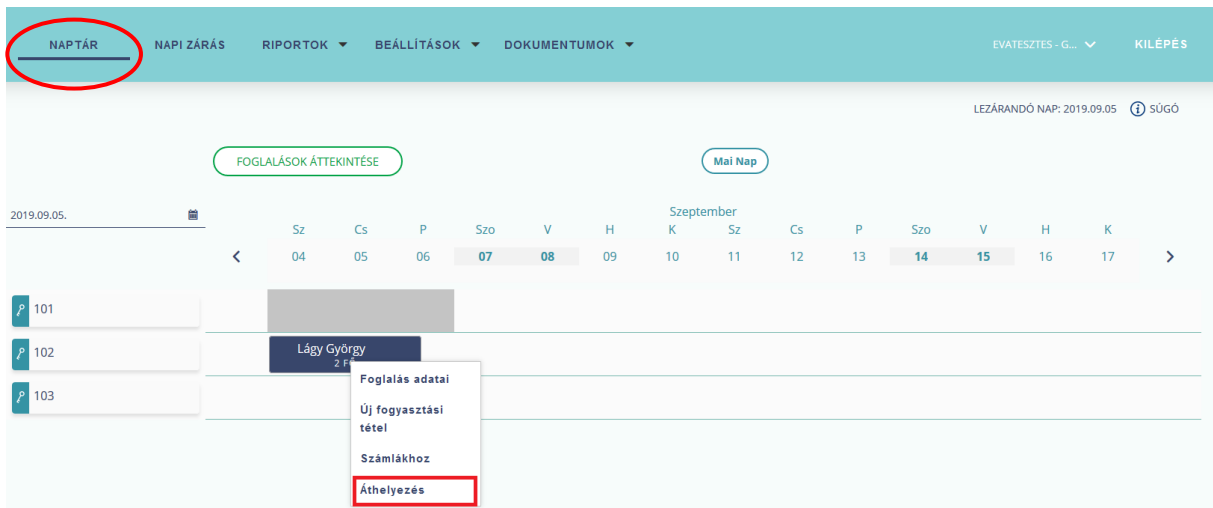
NAPTÁR NAPI ZÁRÁS RIPORTOK BEÁLLÍTÁSOK DOKUMENTUMOK EVATESZTES - G... KILÉPÉS

LEZÁRANDÓ NAP: 2019.09.05 SÚGÓ

FOGLALÁSOK ÁTTEKINTÉSE

Mai Nap

2019.09.05.

Szeptember

| Sz | Cs | P | Szo | V | H | K | Sz | Cs | P | Szo | V | H | K |
|---|---|---|---|---|---|---|---|---|---|---|---|---|---|
| 04 | 05 | 06 | 07 | 08 | 09 | 10 | 11 | 12 | 13 | 14 | 15 | 16 | 17 |

101

102

103

Lágy György
2 F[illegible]

Foglalás adatai

Új fogyasztási tétel

Számlákhoz

Áthelyezés